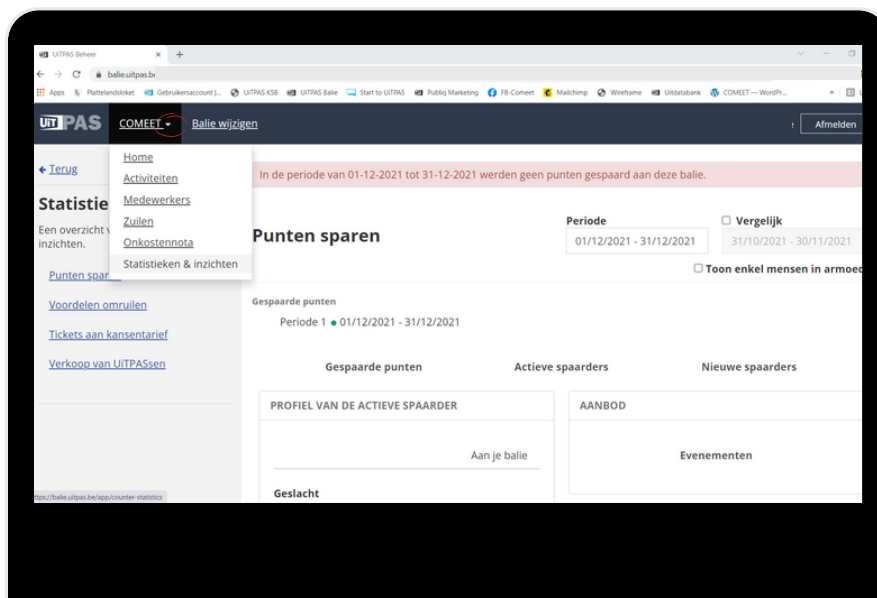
UiTPAS Beheer × +

balie.uitpas.be

Apps Plattelandsloket Gebruikersaccount |... UiTPAS KSB UiTPAS Balie Start to UiTPAS Publiq Marketing FB-Comeet Mailchimp Wireframe Uitdatabank COMEET — WordPr...

UiTPAS COMEET Balie wijzigen Afmelden

← Terug

Home
Activiteiten
Medewerkers
Zuilen
Onkostennota
Statistieken & inzichten

In de periode van 01-12-2021 tot 31-12-2021 werden geen punten gespaard aan deze balie.

Statistie

Een overzicht v inzichten.

Punten spar

Voordelen omruilen

Tickets aan kansentarief

Verkoop van UiTPASsen

Punten sparen

Periode
01/12/2021 - 31/12/2021

☐ Vergelijk
31/10/2021 - 30/11/2021

☐ Toon enkel mensen in armoed

Gespaarde punten
Periode 1 ● 01/12/2021 - 31/12/2021

Gespaarde punten Actieve spaarders Nieuwe spaarders

PROFIEL VAN DE ACTIEVE SPAARDER

Aan je balie

Geslacht

AANBOD

Evenementen

https://balie.uitpas.be/app/counter-statistics